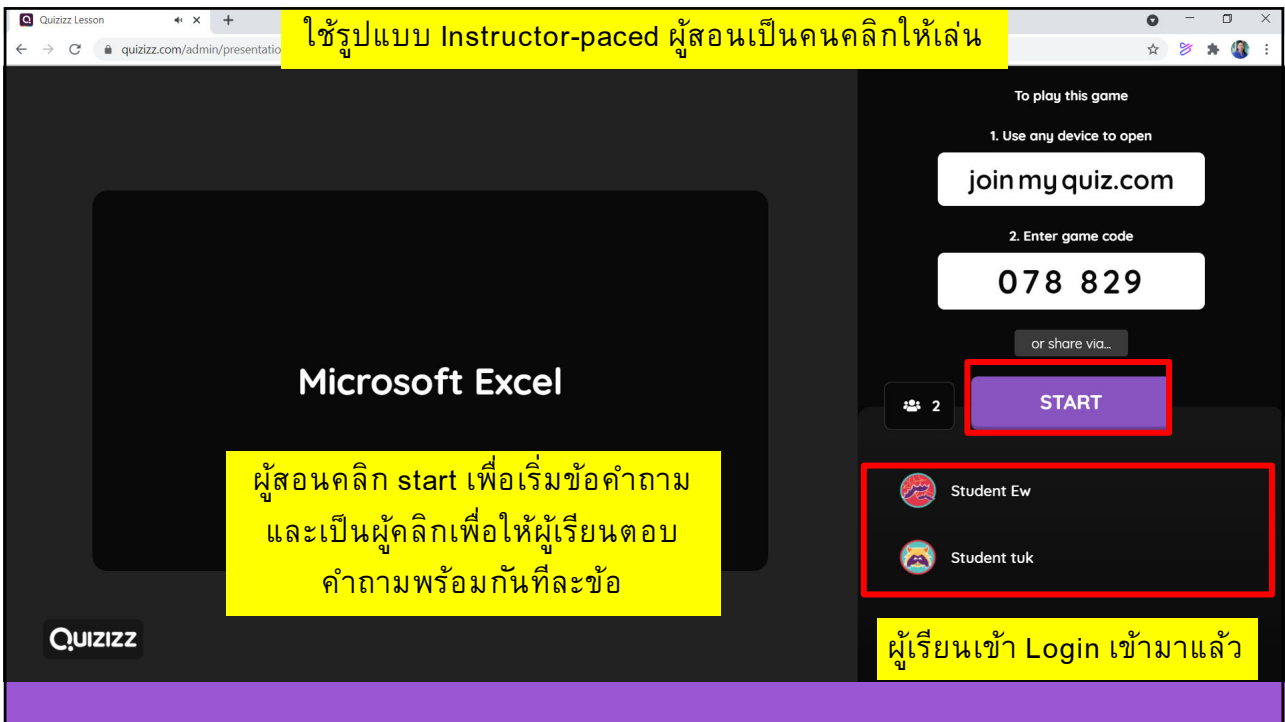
Quizizz Lesson

quizizz.com/admin/presentatio

ใช้รูปแบบ Instructor-paced ผู้สอนเป็นคนคลิกให้เล่น

To play this game

1. Use any device to open

joinmyquiz.com

2. Enter game code

078 829

or share via...

START

2

Student Ew

Student tuk

Microsoft Excel

ผู้สอนคลิก start เพื่อเริ่มข้อคำถาม และเป็นผู้คลิกเพื่อให้ผู้เรียนตอบคำถามพร้อมกันทีละข้อ

QUIZIZZ

ผู้เรียนเข้า Login เข้ามาแล้ว